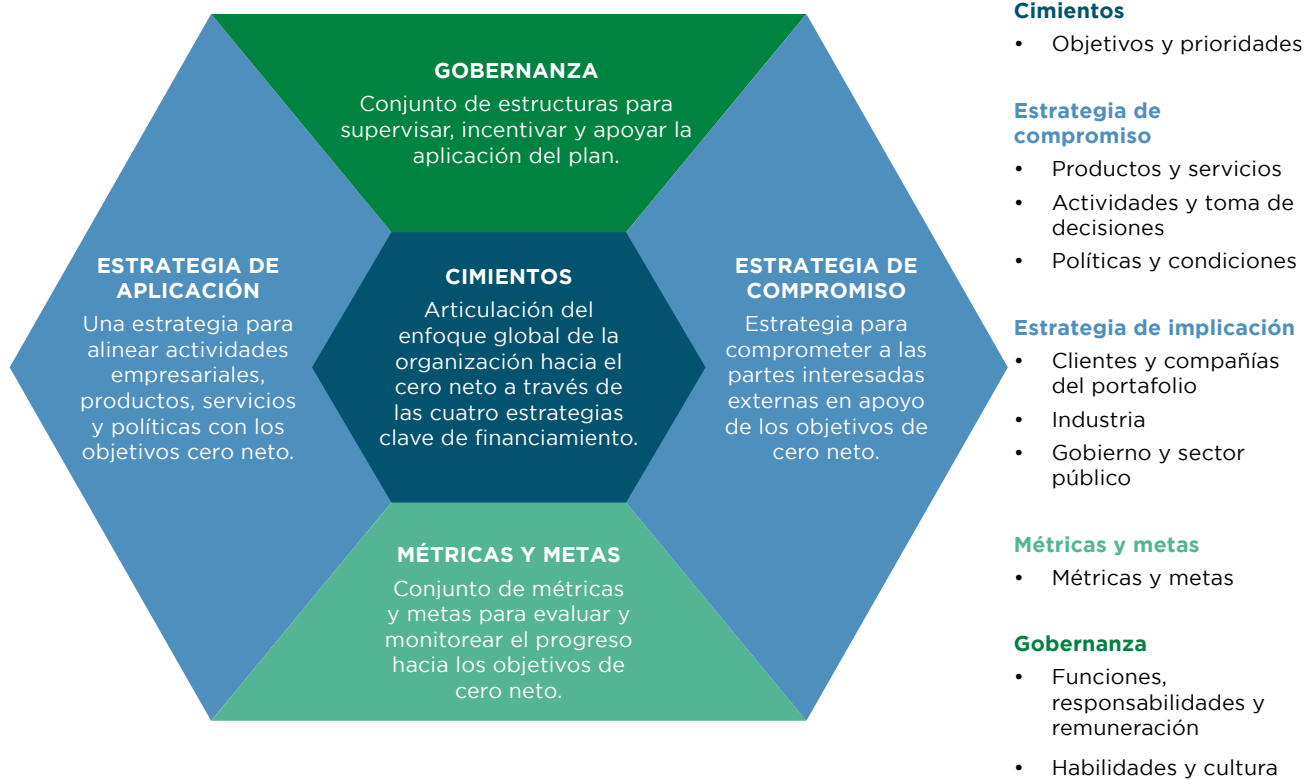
GOBERNANZA
Conjunto de estructuras para supervisar, incentivar y apoyar la aplicación del plan.

ESTRATEGIA DE APLICACIÓN
Una estrategia para alinear actividades empresariales, productos, servicios y políticas con los objetivos cero neto.

CIMIENTOS
Articulación del enfoque global de la organización hacia el cero neto a través de las cuatro estrategias clave de financiamiento.

ESTRATEGIA DE COMPROMISO
Estrategia para comprometer a las partes interesadas externas en apoyo de los objetivos de cero neto.

MÉTRICAS Y METAS
Conjunto de métricas y metas para evaluar y monitorear el progreso hacia los objetivos de cero neto.

Cimientos
• Objetivos y prioridades

Estrategia de compromiso
• Productos y servicios
• Actividades y toma de decisiones
• Políticas y condiciones

Estrategia de implicación
• Clientes y compañías del portafolio
• Industria
• Gobierno y sector público

Métricas y metas
• Métricas y metas

Gobernanza
• Funciones, responsabilidades y remuneración
• Habilidades y cultura